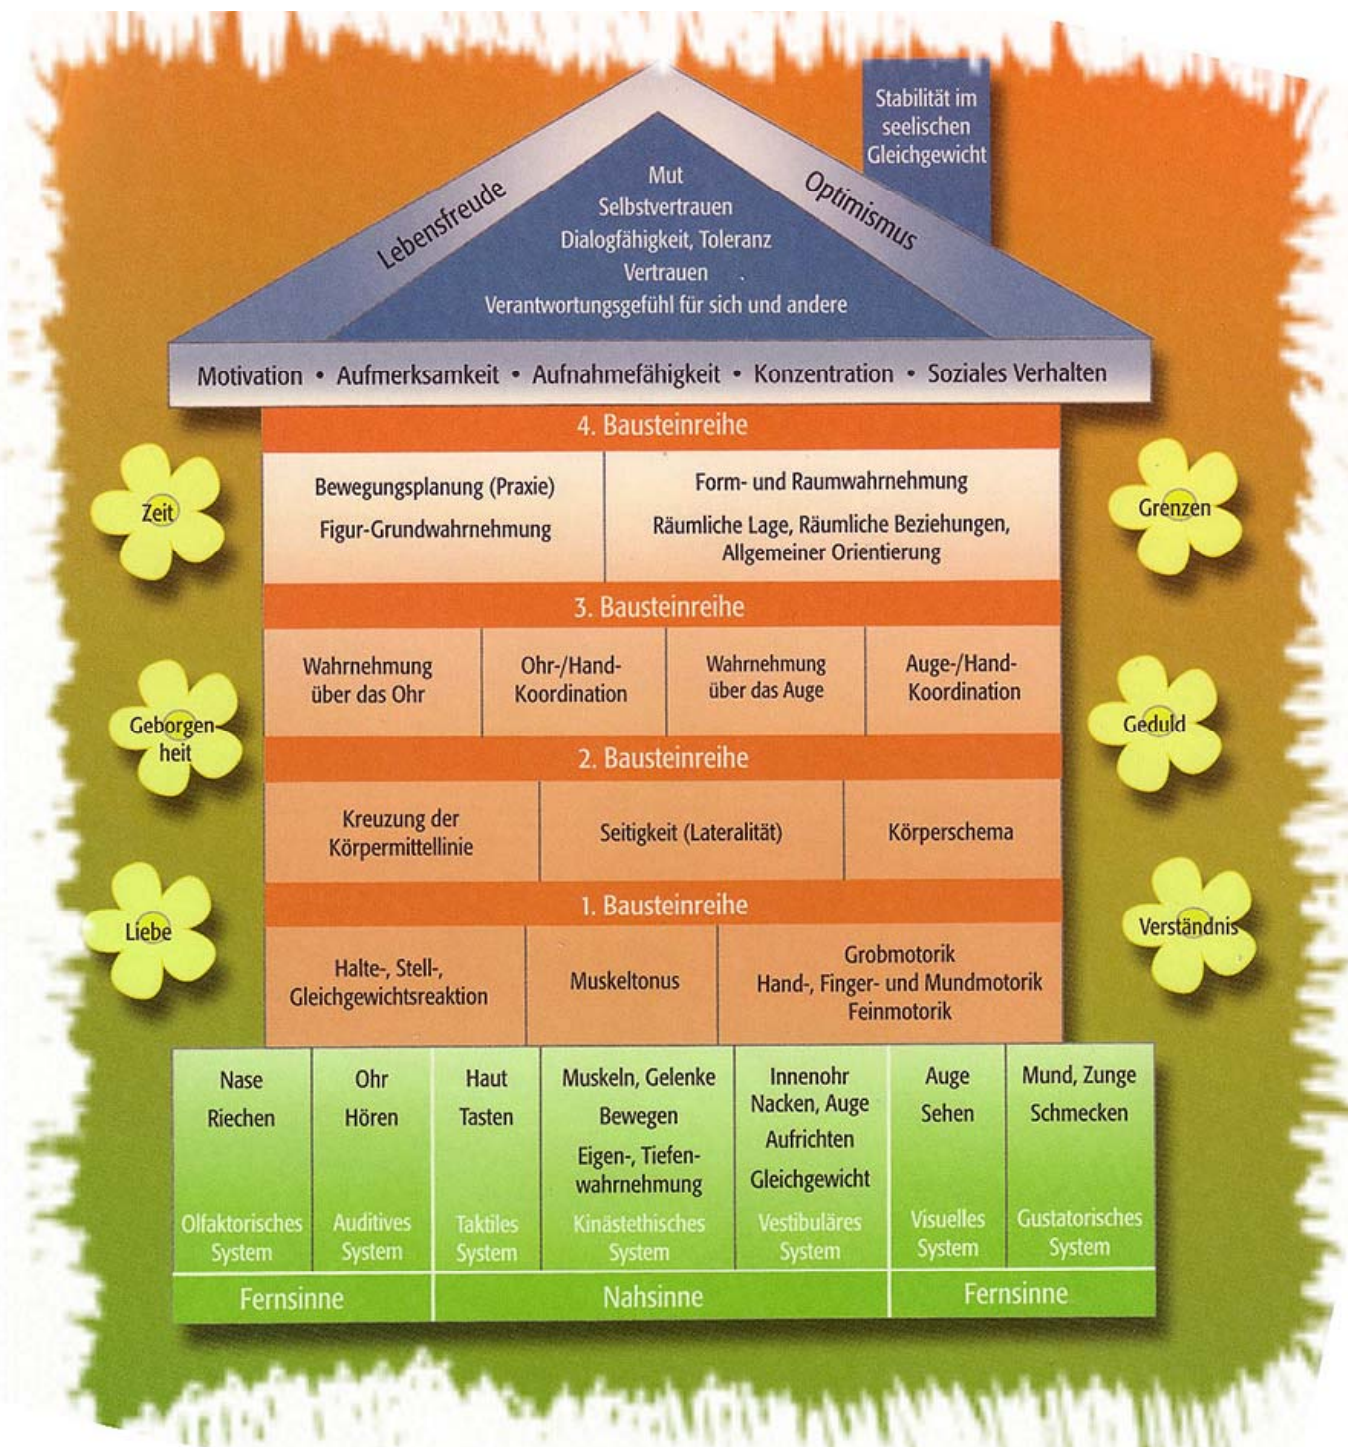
Stabilität im seelischen Gleichgewicht

Lebensfreude

Optimismus

Mut
Selbstvertrauen
Dialogfähigkeit, Toleranz
Vertrauen
Verantwortungsgefühl für sich und andere

Motivation • Aufmerksamkeit • Aufnahmefähigkeit • Konzentration • Soziales Verhalten

4. Bausteinreihe

| Bewegungsplanung (Praxie) Figur-Grundwahrnehmung | Form- und Raumwahrnehmung Räumliche Lage, Räumliche Beziehungen, Allgemeiner Orientierung |
|---|---|

3. Bausteinreihe

| Wahrnehmung über das Ohr | Ohr-/Hand-Koordination | Wahrnehmung über das Auge | Auge-/Hand-Koordination |
|---|---|---|---|

2. Bausteinreihe

| Kreuzung der Körpermittellinie | Seitigkeit (Lateralität) | Körperschema |
|---|---|---|

1. Bausteinreihe

| Halte-, Stell-, Gleichgewichtsreaktion | Muskeltonus | Grobmotorik Hand-, Finger- und Mundmotorik Feinmotorik |
|---|---|---|

| Nase Riechen Olfaktorisches System | Ohr Hören Auditives System | Haut Tasten Taktiles System | Muskeln, Gelenke Bewegen Eigen-, Tiefenwahrnehmung Kinästhetisches System | Innenohr Nacken, Auge Aufrichten Gleichgewicht Vestibuläres System | Auge Sehen Visuelles System | Mund, Zunge Schmecken Gustatorisches System |
|---|---|---|---|---|---|---|
| Fernsinne | | Nahsinne | | | Fernsinne | |

Zeit

Geborgenheit

Liebe

Grenzen

Geduld

Verständnis